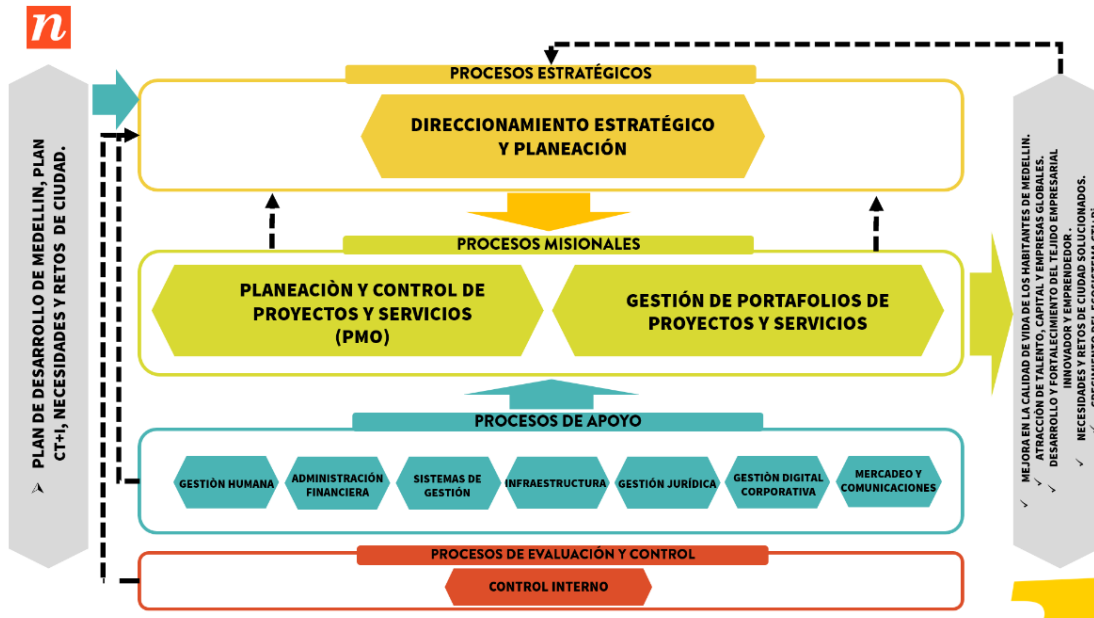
n

PLAN DE DESARROLLO DE MEDELLIN, PLAN CT+I, NECESIDADES Y RETOS DE CIUDAD.

PROCESOS ESTRATÉGICOS

DIRECCIONAMIENTO ESTRATÉGICO Y PLANEACIÓN

PROCESOS MISIONALES

PLANEACIÒN Y CONTROL DE PROYECTOS Y SERVICIOS (PMO)

GESTIÓN DE PORTAFOLIOS DE PROYECTOS Y SERVICIOS

PROCESOS DE APOYO

GESTIÓN HUMANA

ADMINISTRACIÓN FINANCIERA

SISTEMAS DE GESTIÓN

INFRAESTRUCTURA

GESTIÓN JURÍDICA

GESTIÓN DIGITAL CORPORATIVA

MERCADEO Y COMUNICACIONES

PROCESOS DE EVALUACIÓN Y CONTROL

CONTROL INTERNO

MEJORA EN LA CALIDAD DE VIDA DE LOS HABITANTES DE MEDELLIN.
ATRACCIÓN DE TALENTO, CAPITAL Y EMPRESAS GLOBALES.
DESARROLLO Y FORTALECIMIENTO DEL TEJIDO EMPRESARIAL INNOVADOR Y EMPRENDEDOR .
NECESIDADES Y RETOS DE CIUDAD SOLUCIONADOS.
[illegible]